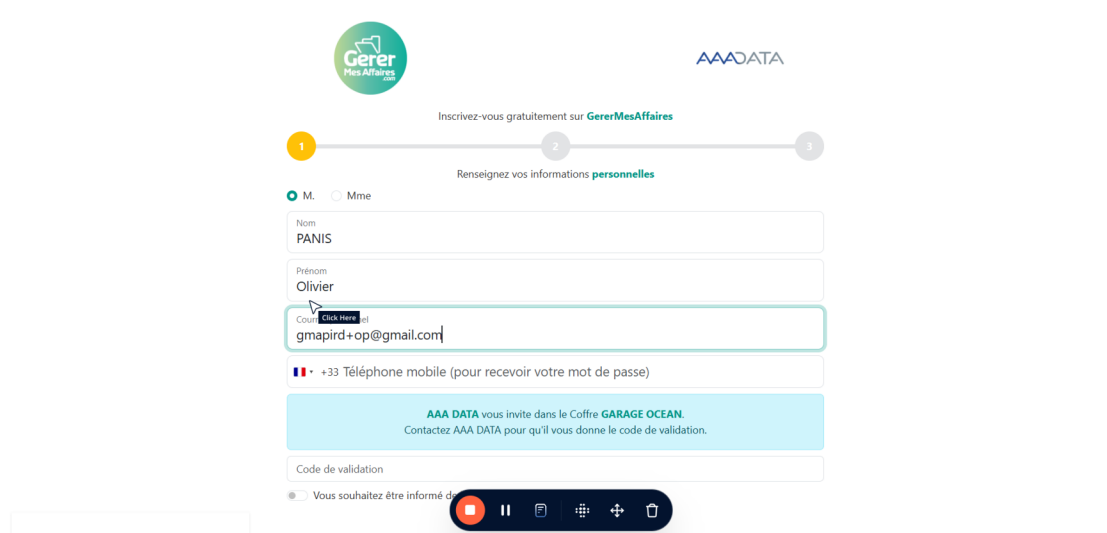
Gerer
Mes Affaires
.com

AAADATA

Inscrivez-vous gratuitement sur GererMesAffaires

1
2
3

Renseignez vos informations personnelles

M. Mme

Nom
PANIS

Prénom
Olivier

Courr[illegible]el
Click Here
gmapird+op@gmail.com

+33 Téléphone mobile (pour recevoir votre mot de passe)

AAA DATA vous invite dans le Coffre GARAGE OCEAN.
Contactez AAA DATA pour qu'il vous donne le code de validation.

Code de validation

Vous souhaitez être informé de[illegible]